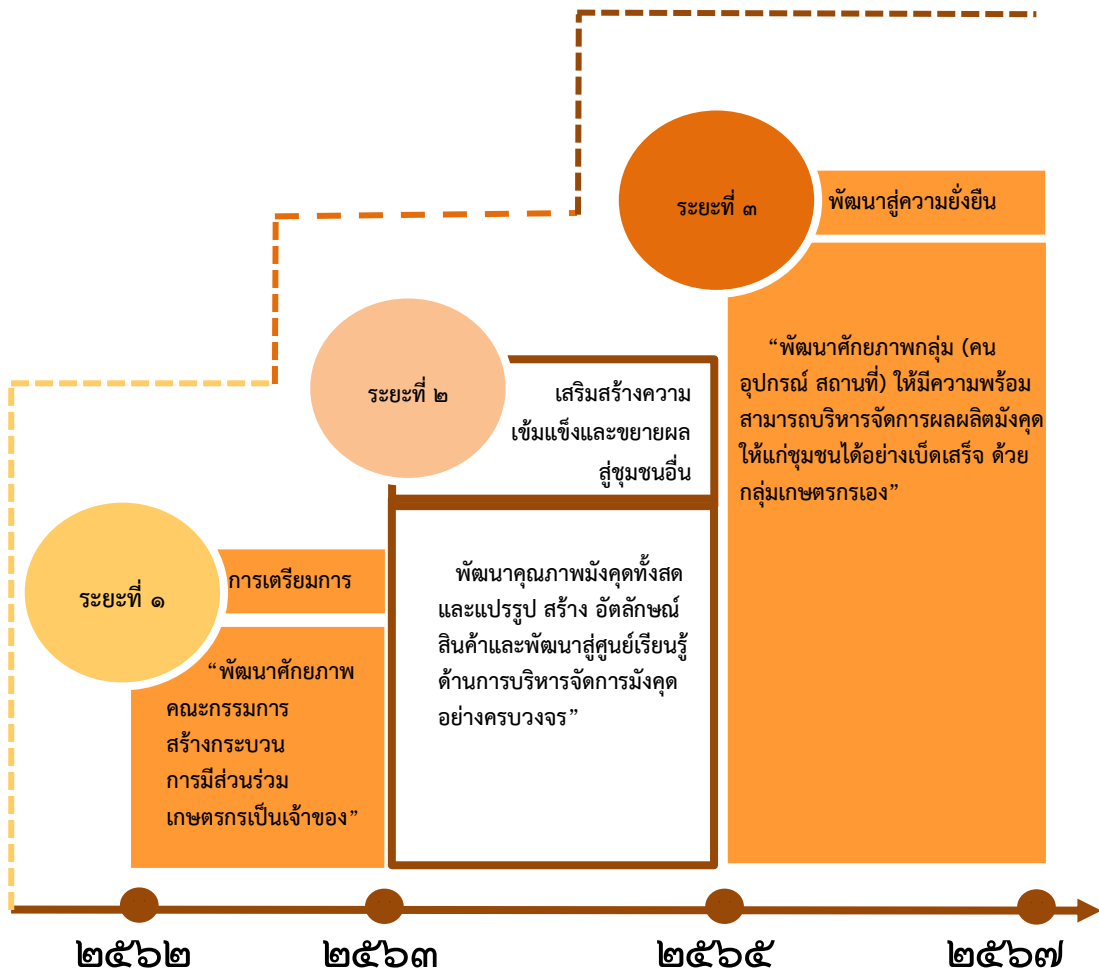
ระยะที่ ๓

พัฒนาสู่ความยั่งยืน

“พัฒนาศักยภาพกลุ่ม (คน อุปกรณ์ สถานที่) ให้มีความพร้อม สามารถบริหารจัดการผลผลิตมังคุด ให้แก่ชุมชนได้อย่างเบ็ดเสร็จ ด้วยกลุ่มเกษตรกรเอง”

ระยะที่ ๒

เสริมสร้างความเข้มแข็งและขยายผลสู่ชุมชนอื่น

พัฒนาคุณภาพมังคุดทั้งสดและแปรรูป สร้าง อัตลักษณ์สินค้าและพัฒนาสู่ศูนย์เรียนรู้ด้านการบริหารจัดการมังคุดอย่างครบวงจร”

ระยะที่ ๑

การเตรียมการ

“พัฒนาศักยภาพคณะกรรมการ สร้างกระบวนการมีส่วนร่วม เกษตรกรเป็นเจ้าของ”

๒๕๖๒

๒๕๖๓

๒๕๖๕

๒๕๖๗